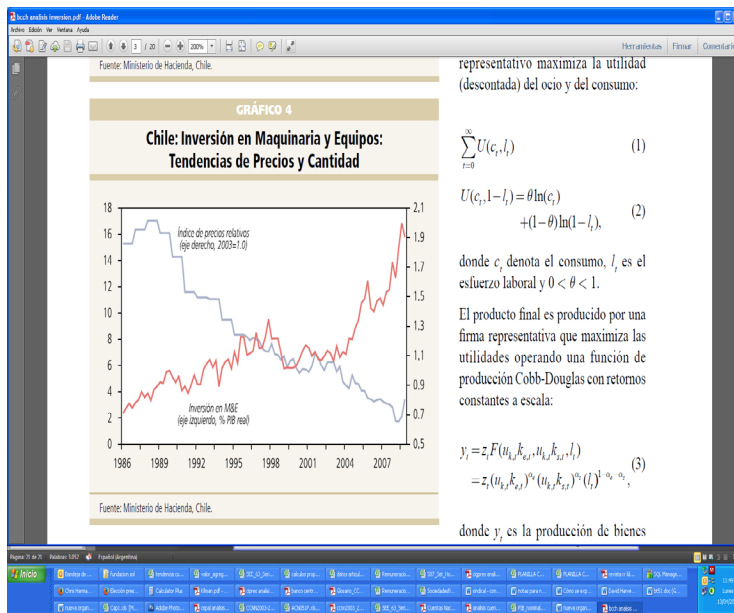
bcch analisis inversion.pdf - Adobe Reader

Archivo Edición Ver Ventana Ayuda

3 / 20 200%

Herramientas Firmar Comentario

Fuente: Ministerio de Hacienda, Chile.

GRÁFICO 4

Chile: Inversión en Maquinaria y Equipos: Tendencias de Precios y Cantidad

Índice de precios relativos (eje derecho, 2003=1.0)

Inversión en M&E (eje izquierdo, % PIB real)

18
16
14
12
10
8
6
4
2
0

2.1
1.9
1.7
1.5
1.3
1.1
0.9
0.7
0.5

1986 1989 1992 1995 1998 2001 2004 2007

Fuente: Ministerio de Hacienda, Chile.

representativo maximiza la utilidad (descontada) del ocio y del consumo:

$\sum_{t=0}^{\infty} U(c_t, l_t)$ (1)

$U(c_t, 1-l_t) = \theta \ln(c_t) + (1-\theta)\ln(1-l_t),$ (2)

donde $c_t$ denota el consumo, $l_t$ es el esfuerzo laboral y $0 < \theta < 1$.

El producto final es producido por una firma representativa que maximiza las utilidades operando una función de producción Cobb-Douglas con retornos constantes a escala:

$y_t = z_t F(u_{k_e t} k_{e,t}, u_{k_s t} k_{s,t}, l_t)$
$= z_t (u_{k_e t} k_{e,t})^{\alpha_e} (u_{k_s t} k_{s,t})^{\alpha_s} (l_t)^{1-\alpha_e-\alpha_s},$ (3)

donde $y_t$ es la producción de bienes

Página: 11 de 71 Palabras: 5.057 Español (Argentina)

Inicio